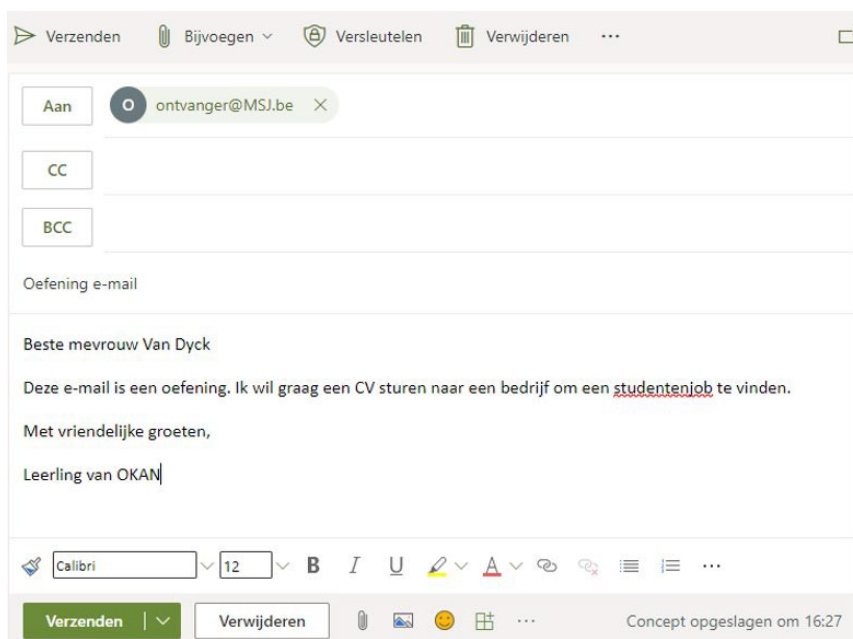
Verzenden Bijvoegen Versleutelen Verwijderen ···

Aan O ontvanger@MSJ.be ×

CC

BCC

Oefening e-mail

Beste mevrouw Van Dyck

Deze e-mail is een oefening. Ik wil graag een CV sturen naar een bedrijf om een studentenjob te vinden.

Met vriendelijke groeten,

Leerling van OKAN

Calibri 12 B I U ···

Verzenden Verwijderen ··· Concept opgeslagen om 16:27